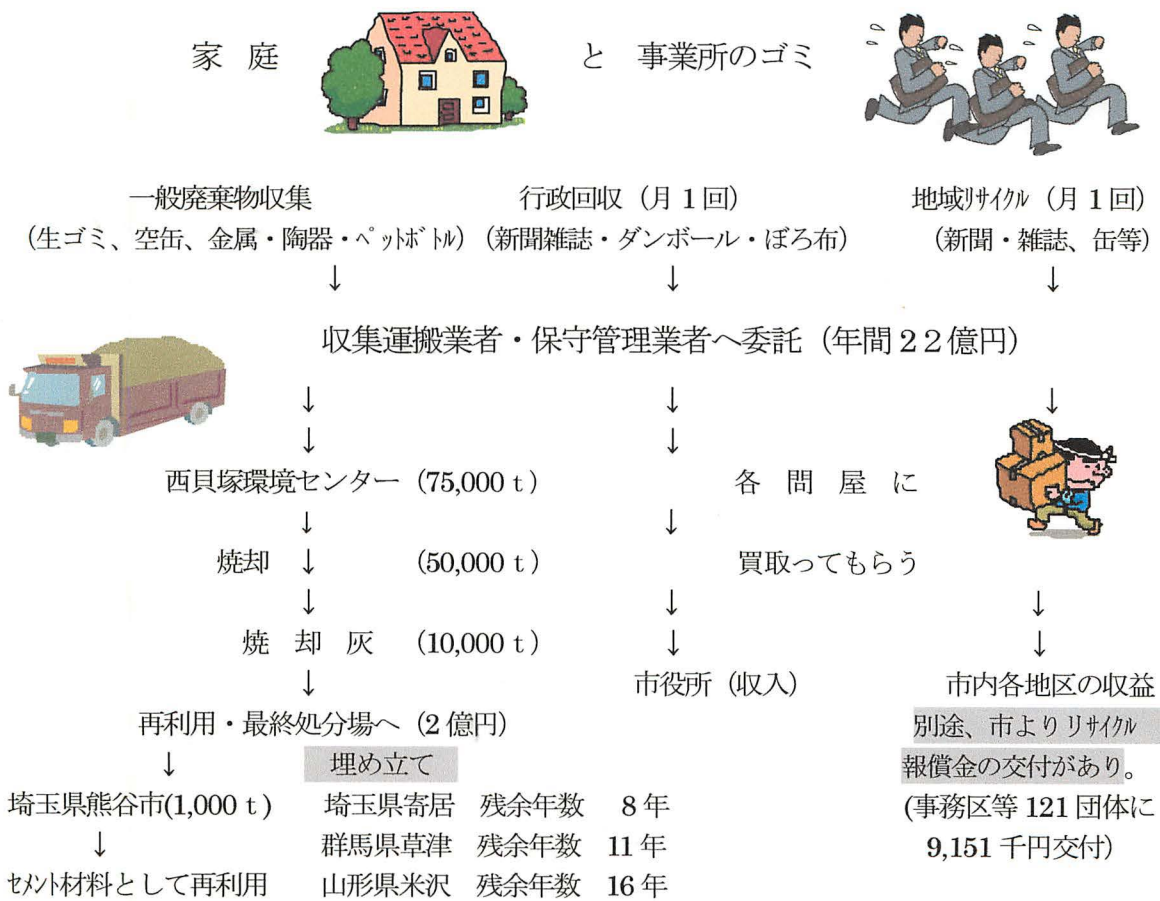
家 庭 と 事業所のゴミ

一般廃棄物収集
(生ゴミ、空缶、金属・陶器・ペットボトル)
↓

行政回収(月1回)
(新聞雑誌・ダンボール・ぼろ布)
↓

地域リサイクル(月1回)
(新聞・雑誌、缶等)
↓

収集運搬業者・保守管理業者へ委託(年間22億円)

↓
↓
西貝塚環境センター(75,000 t)
↓
焼却 ↓ (50,000 t)
↓
焼 却 灰 (10,000 t)
↓
再利用・最終処分場へ(2億円)
↓
埼玉県熊谷市(1,000 t)
↓
セメント材料として再利用

埋め立て
埼玉県寄居 残余年数 8年
群馬県草津 残余年数 11年
山形県米沢 残余年数 16年

↓
↓
各 問 屋 に
↓
買取ってもらう
↓
↓
市役所(収入)

↓
↓
↓
市内各地区の収益
別途、市よりリサイクル報償金の交付があり。
(事務区等121団体に9,151千円交付)